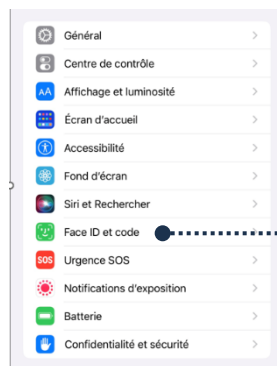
Général
Centre de contrôle
AA Affichage et luminosité
Écran d'accueil
Accessibilité
Fond d'écran
Siri et Rechercher
Face ID et code
SOS Urgence SOS
Notifications d'exposition
Batterie
Confidentialité et sécurité